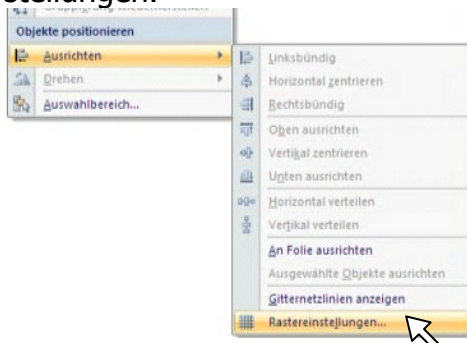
stellungen.

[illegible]

Objekte positionieren

Ausrichten

Drehen

Auswahlbereich...

Linksbündig

Horizontal zentrieren

Rechtsbündig

Oben ausrichten

Vertikal zentrieren

Unten ausrichten

Horizontal verteilen

Vertikal verteilen

An Folie ausrichten

Ausgewählte Objekte ausrichten

Gitternetzlinien anzeigen

Rastereinstellungen...